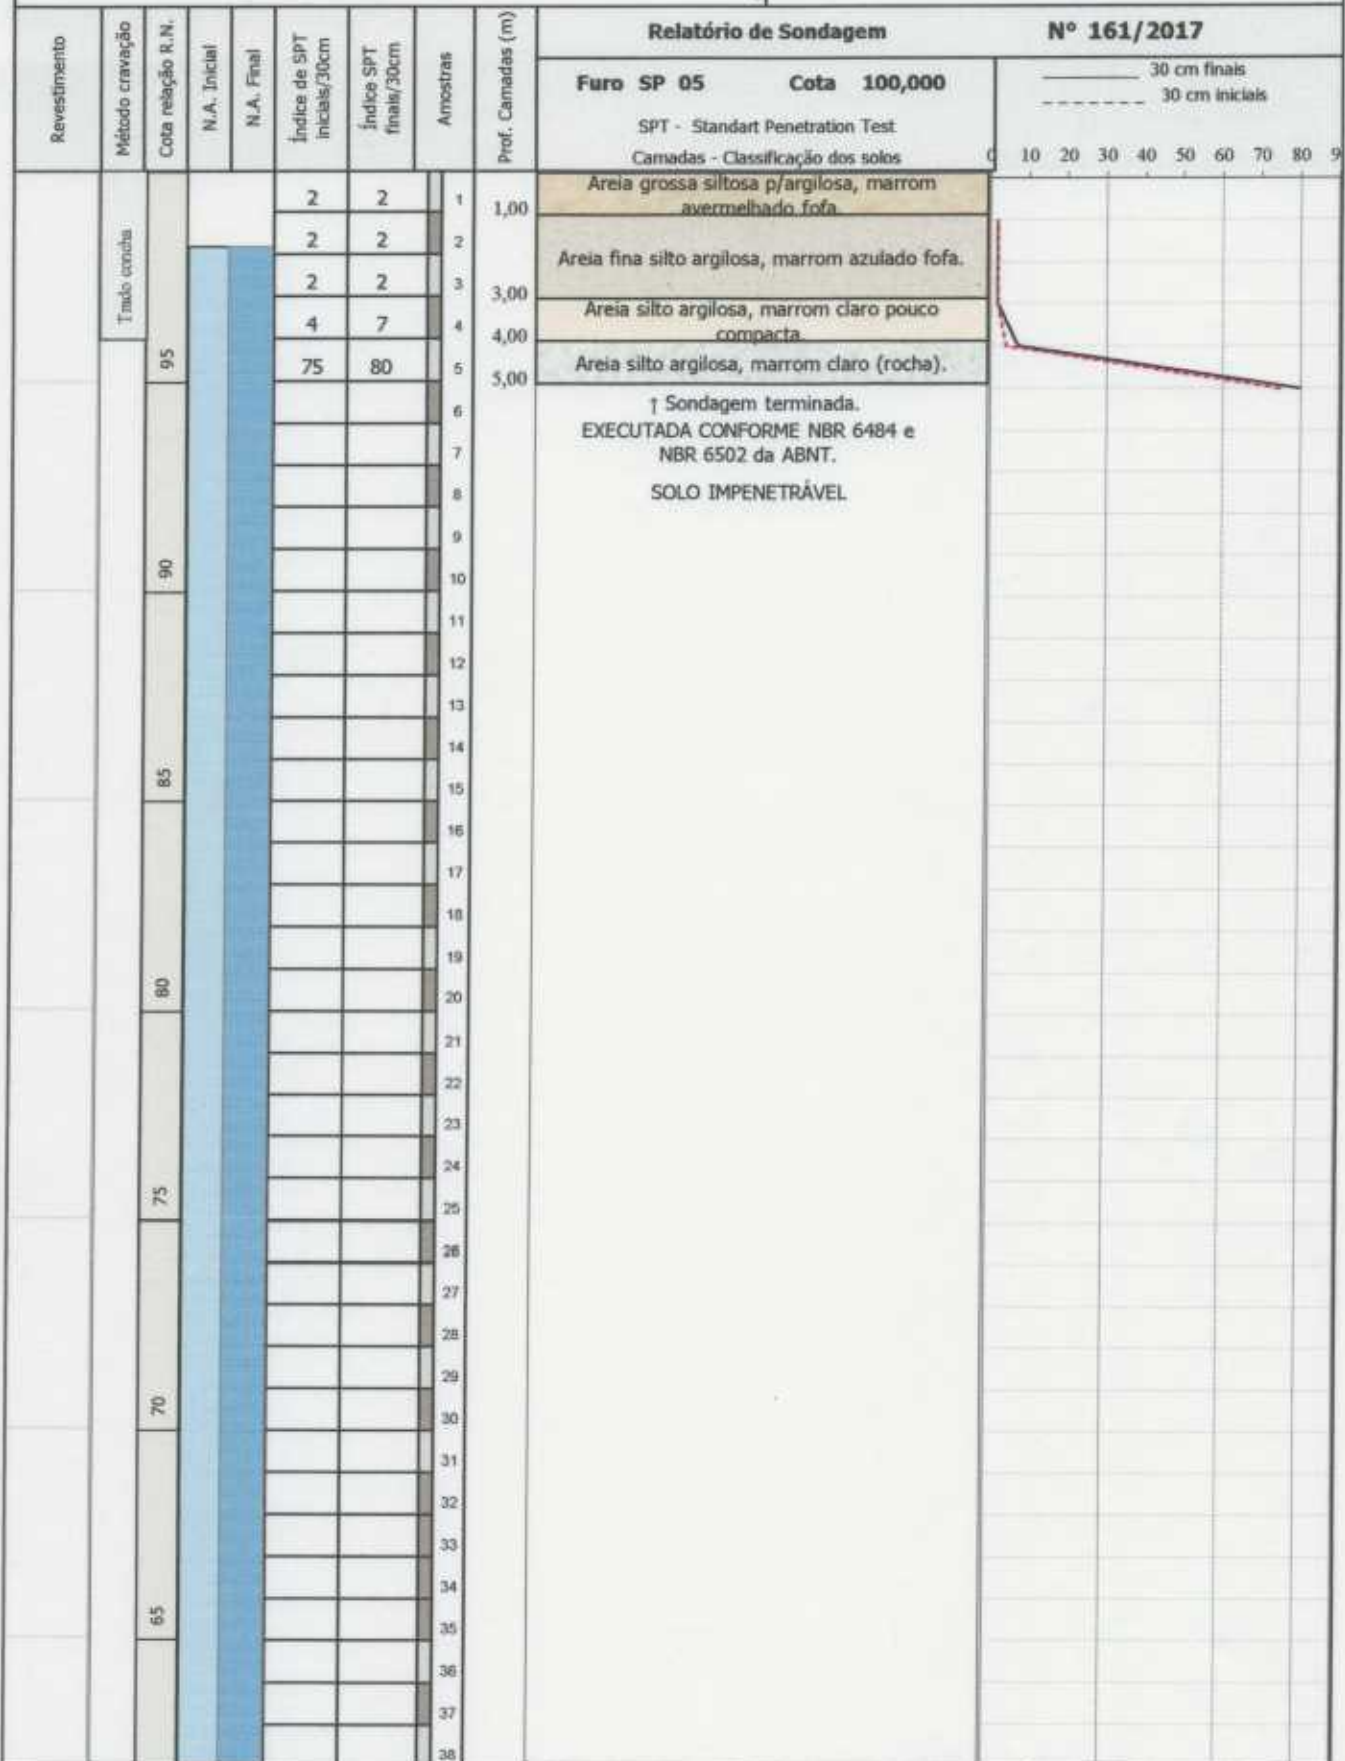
| Revestimento | Método cravação | Cota relação R.N. | N.A. Inicial | N.A. Final | Índice de SPT iniciais/30cm | Índice SPT finais/30cm | Amostras | Prof. Camadas (m) |
|---|---|---|---|---|---|---|---|---|
| | Trado concha | | | | 2 | 2 | 1 | 1,00 |
| | | | | | 2 | 2 | 2 | |
| | | | | | 2 | 2 | 3 | 3,00 |
| | | | | | 4 | 7 | 4 | 4,00 |
| | | 95 | | | 75 | 80 | 5 | 5,00 |
| | | | | | | | 6 | |
| | | | | | | | 7 | |
| | | | | | | | 8 | |
| | | | | | | | 9 | |
| | | 90 | | | | | 10 | |
| | | | | | | | 11 | |
| | | | | | | | 12 | |
| | | | | | | | 13 | |
| | | | | | | | 14 | |
| | | 85 | | | | | 15 | |
| | | | | | | | 16 | |
| | | | | | | | 17 | |
| | | | | | | | 18 | |
| | | | | | | | 19 | |
| | | 80 | | | | | 20 | |
| | | | | | | | 21 | |
| | | | | | | | 22 | |
| | | | | | | | 23 | |
| | | | | | | | 24 | |
| | | 75 | | | | | 25 | |
| | | | | | | | 26 | |
| | | | | | | | 27 | |
| | | | | | | | 28 | |
| | | | | | | | 29 | |
| | | 70 | | | | | 30 | |
| | | | | | | | 31 | |
| | | | | | | | 32 | |
| | | | | | | | 33 | |
| | | | | | | | 34 | |
| | | 65 | | | | | 35 | |
| | | | | | | | 36 | |
| | | | | | | | 37 | |
| | | | | | | | 38 | |

Relatório de Sondagem N° 161/2017

Furo SP 05 Cota 100,000

SPT - Standart Penetration Test

Camadas - Classificação dos solos

30 cm finais
30 cm iniciais

0 10 20 30 40 50 60 70 80 9

Areia grossa siltosa p/argilosa, marrom avermelhado fofa.

Areia fina silto argilosa, marrom azulado fofa.

Areia silto argilosa, marrom claro pouco compacta.

Areia silto argilosa, marrom claro (rocha).

↑ Sondagem terminada.
EXECUTADA CONFORME NBR 6484 e NBR 6502 da ABNT.

SOLO IMPENETRÁVEL